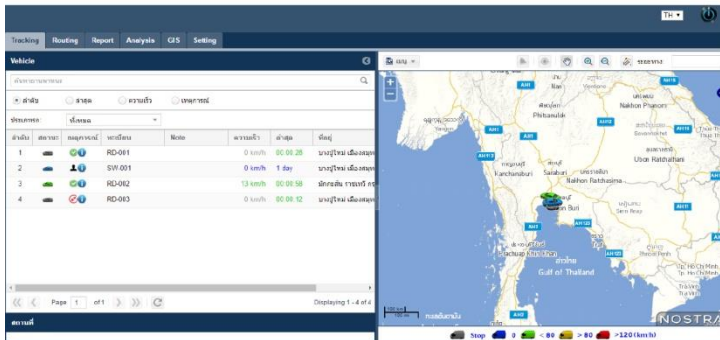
TH ▾

Tracking Routing Report Analysis GIS Setting

Vehicle

ค้นหาทะเบียนรถ

ลำดับ ล่าสุด ความเร็ว เหตุการณ์

ประเภทรถ ทั้งหมด

| ลำดับ | สถานะ | เหตุการณ์ | ทะเบียน | Note | ความเร็ว | ล่าสุด | ที่อยู่ |
|---|---|---|---|---|---|---|---|
| 1 | | | RD-001 | | 0 km/h | 00:00:26 | บางปูใหม่ เมืองสมุท |
| 2 | | | SW-001 | | 0 km/h | 1 day | บางปูใหม่ เมืองสมุท |
| 3 | | | RD-002 | | 13 km/h | 00:00:58 | มักกะสัน ราชเทวี กรุ |
| 4 | | | RD-003 | | 0 km/h | 00:00:12 | บางปูใหม่ เมืองสมุท |

Page 1 of 1

Displaying 1 - 4 of 4

สถานที่

แผน ระยะทาง

Nakhon Phanom
Phitsanulok
Udon Ratchathani
Kanchanaburi
Saraburi
Nakhon Ratchasima
Bangkok
Siem Reap
Gulf of Thailand
Ho Chi Minh
NOSTRA

Stop 0 < 80 > 80 >120 (km/h)